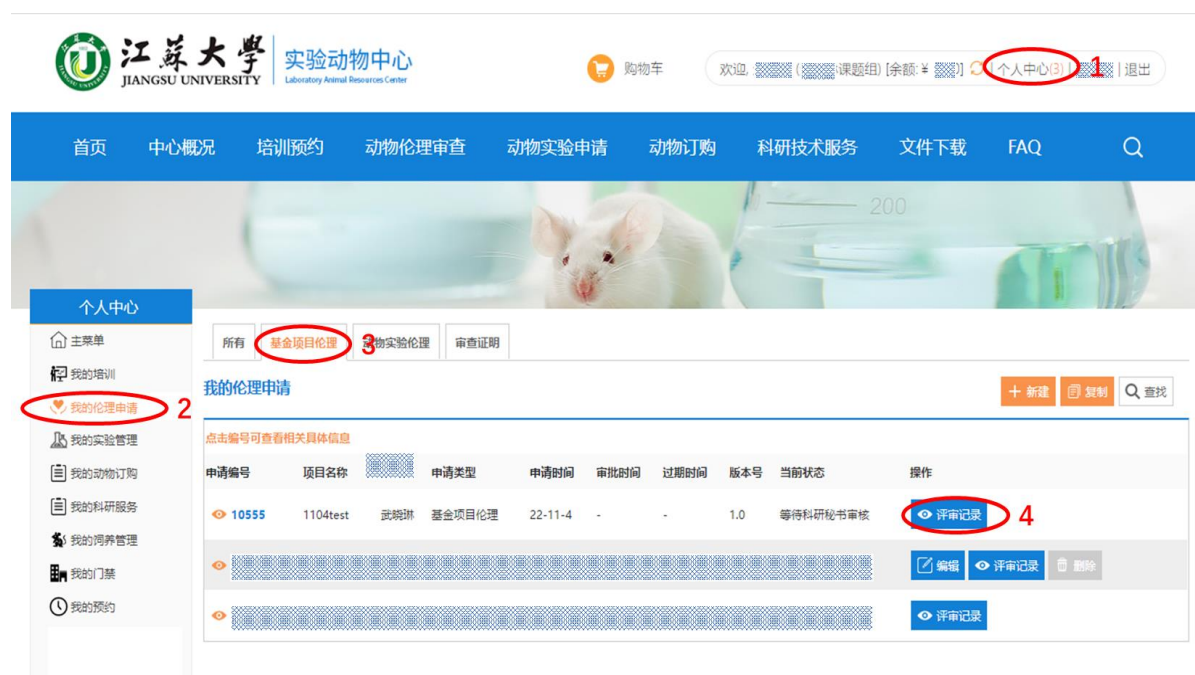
江苏大学 JIANGSU UNIVERSITY 实验动物中心 Laboratory Animal Resources Center

购物车

欢迎, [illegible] ([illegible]课题组) [余额: ¥ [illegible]] | 个人中心(3) | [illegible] | 退出

1

首页 中心概况 培训预约 动物伦理审查 动物实验申请 动物订购 科研技术服务 文件下载 FAQ

200

个人中心

主菜单
我的培训
我的伦理申请
我的实验管理
我的动物订购
我的科研服务
我的饲养管理
我的门禁
我的预约

2

所有 基金项目伦理 动物实验伦理 审查证明

3

我的伦理申请

+ 新建 复制 查找

点击编号可查看相关具体信息

| 申请编号 | 项目名称 | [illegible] | 申请类型 | 申请时间 | 审批时间 | 过期时间 | 版本号 | 当前状态 | 操作 |
|---|---|---|---|---|---|---|---|---|---|
| 10555 | 1104test | 武晓琳 | 基金项目伦理 | 22-11-4 | - | - | 1.0 | 等待科研秘书审核 | 评审记录 |
| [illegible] | | | | | | | | | 编辑 评审记录 删除 |
| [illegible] | | | | | | | | | 评审记录 |

4